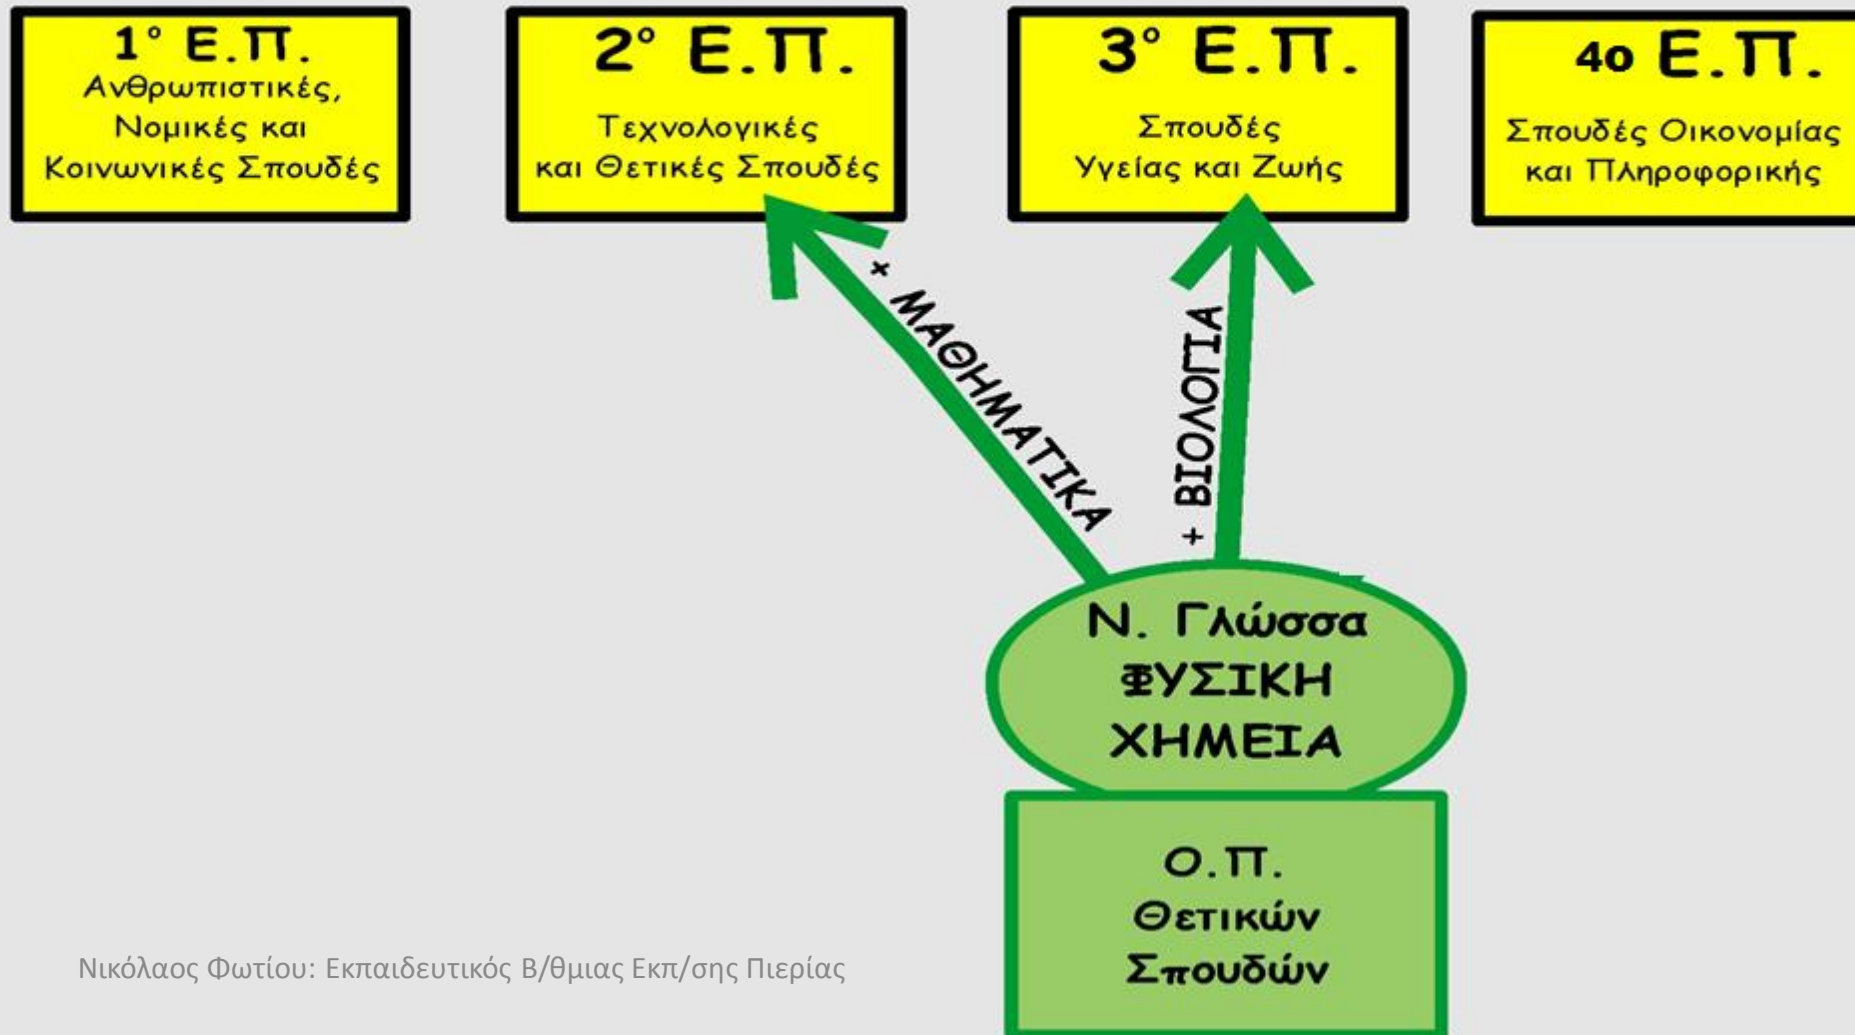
1° Ε.Π.
Ανθρωπιστικές, Νομικές και Κοινωνικές Σπουδές

2° Ε.Π.
Τεχνολογικές και Θετικές Σπουδές

3° Ε.Π.
Σπουδές Υγείας και Ζωής

4ο Ε.Π.
Σπουδές Οικονομίας και Πληροφορικής

+ ΜΑΘΗΜΑΤΙΚΑ

+ ΒΙΟΛΟΓΙΑ

Ν. Γλώσσα
ΦΥΣΙΚΗ
ΧΗΜΕΙΑ

Ο.Π.
Θετικών
Σπουδών

Νικόλαος Φωτίου: Εκπαιδευτικός Β/θμιας Εκπ/σης Πιερίας